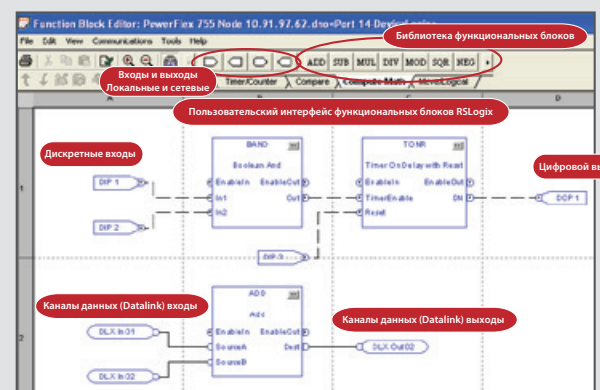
Function Block Editor: PowerFlex 755 Node 10.91.97.62.dno-Port 14 Device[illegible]

File Edit View Communications Tools Help

Библиотека функциональных блоков

ADD SUB MUL DIV MOD SQR NEG

Входы и выходы
Локальные и сетевые

Timer/Counter Compare Compute Math Move/Logical

Пользовательский интерфейс функциональных блоков RSLogix

Дискретные входы

Цифровой вы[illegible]

1

BAND
Boolean And
EnableIn EnableOut
In1 Out
In2

TONR
Timer On Delay with Reset
EnableIn EnableOut
TimerEnable DN
Reset

DIP 1
DIP 2
DIP 3
DOP 1

Каналы данных (Datalink) входы

Каналы данных (Datalink) выходы

2

ADD
Add
EnableIn EnableOut
SourceA Dest
SourceB

DLX In 01
DLX In 02
DLX Out 02